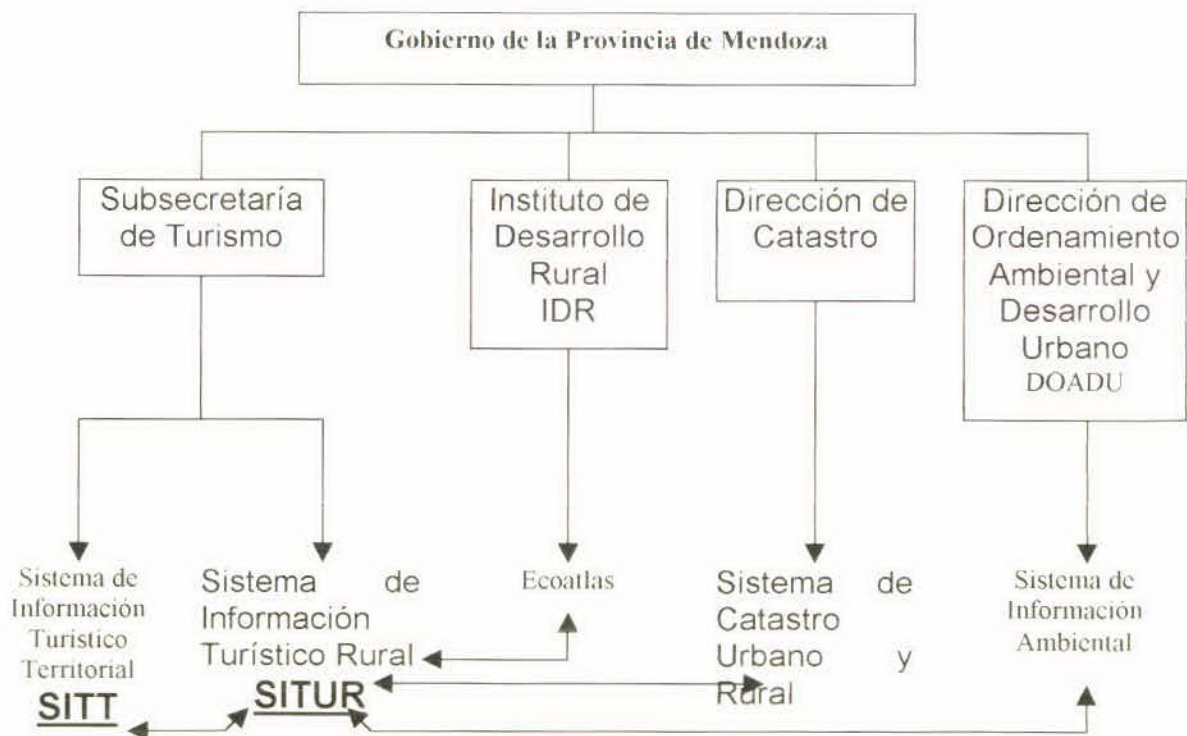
Gobierno de la Provincia de Mendoza

Subsecretaría de Turismo

Instituto de Desarrollo Rural IDR

Dirección de Catastro

Dirección de Ordenamiento Ambiental y Desarrollo Urbano DOADU

Sistema de Información Turistico Territorial SITT

Sistema de Información Turístico Rural SITUR

Ecoatlas

Sistema de Catastro Urbano y Rural

Sistema de Información Ambiental